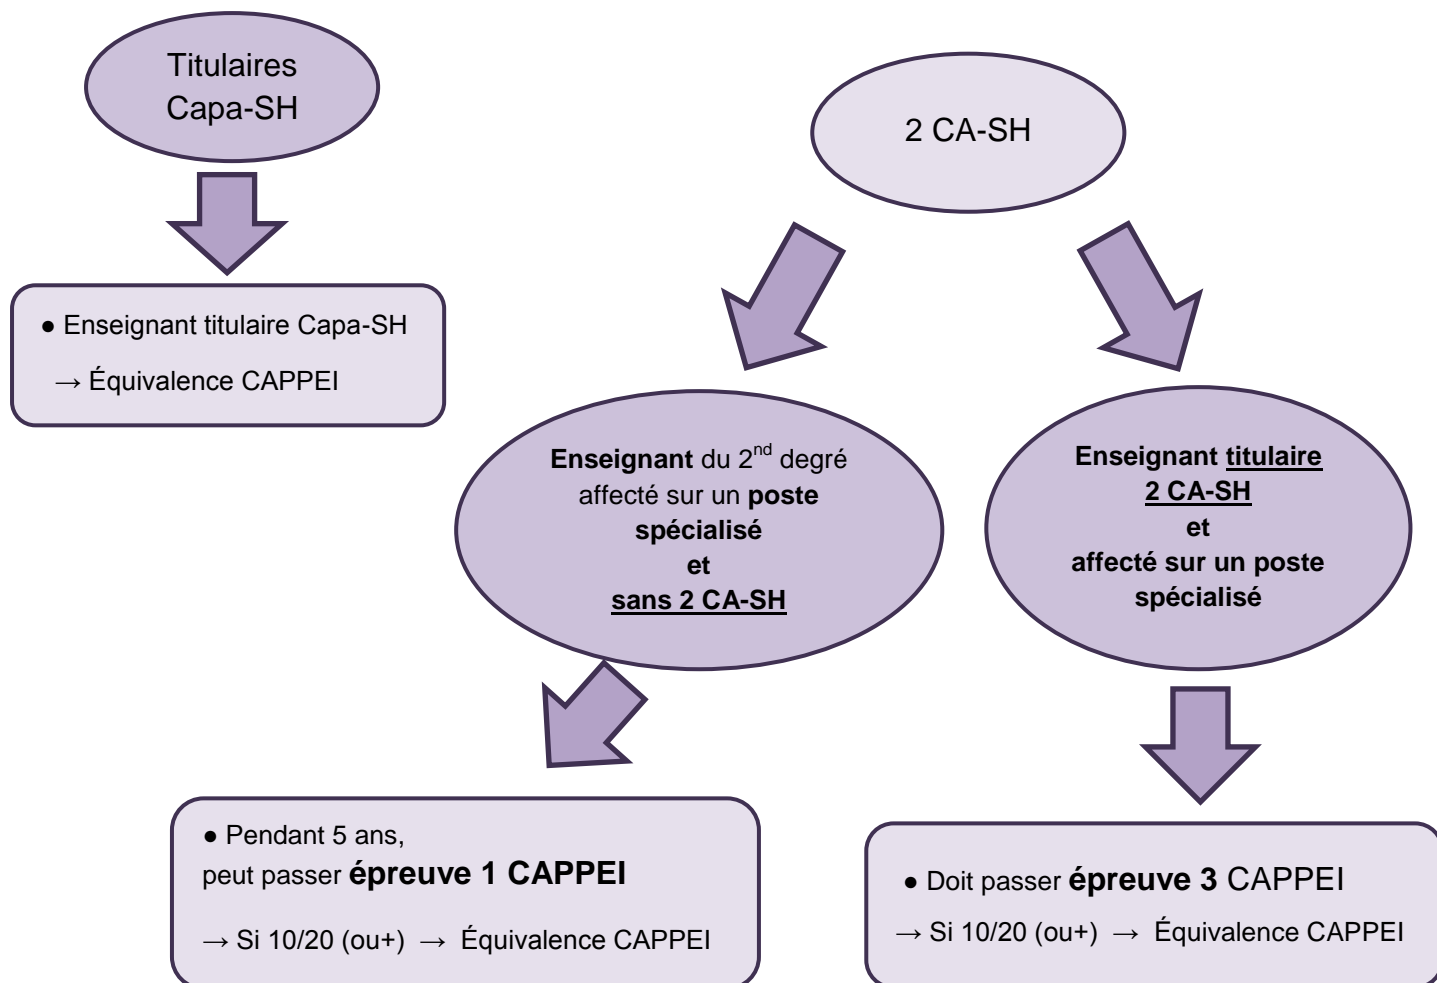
Titulaires Capa-SH

● Enseignant titulaire Capa-SH
→ Équivalence CAPPEI

2 CA-SH

**Enseignant** du 2$^{nd}$ degré affecté sur un **poste spécialisé** **et** **sans 2 CA-SH**

**Enseignant titulaire 2 CA-SH et affecté sur un poste spécialisé**

● Pendant 5 ans,
peut passer **épreuve 1 CAPPEI**
→ Si 10/20 (ou+) → Équivalence CAPPEI

● Doit passer **épreuve 3** CAPPEI
→ Si 10/20 (ou+) → Équivalence CAPPEI